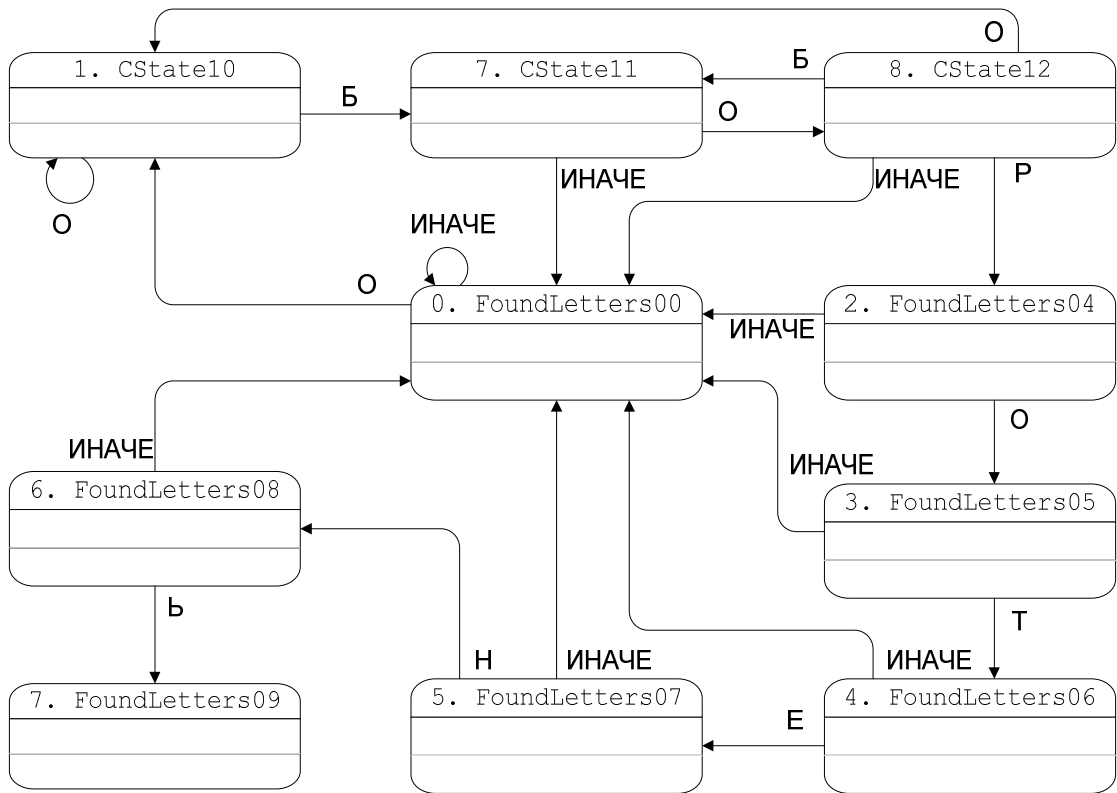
О
1. CState10
7. CState11
Б
8. CState12
Б
О
О
ИНАЧЕ
ИНАЧЕ
Р
ИНАЧЕ
О
0. FoundLetters00
2. FoundLetters04
ИНАЧЕ
О
ИНАЧЕ
ИНАЧЕ
6. FoundLetters08
3. FoundLetters05
Ь
Т
Н
ИНАЧЕ
ИНАЧЕ
7. FoundLetters09
5. FoundLetters07
4. FoundLetters06
Е